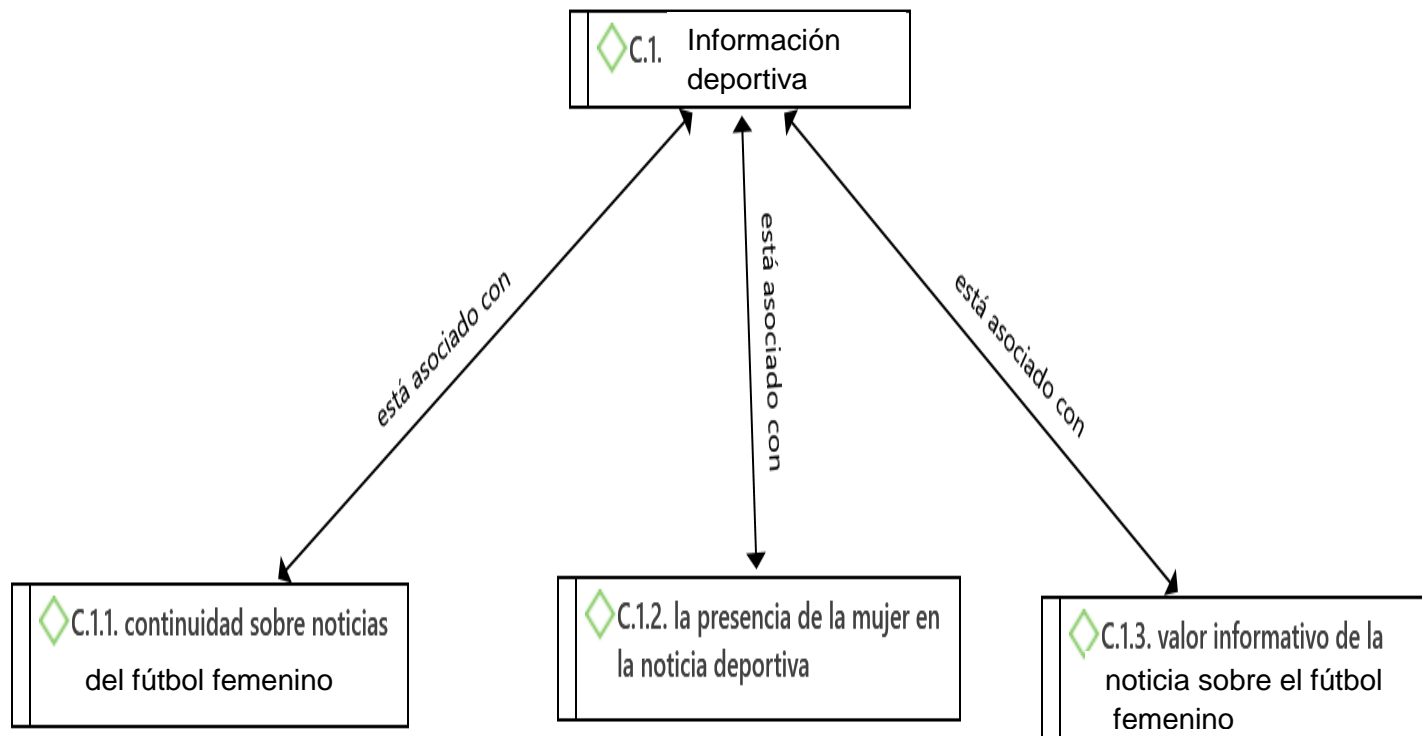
C.1. Información deportiva

está asociado con

está asociado con

está asociado con

C.1.1. continuidad sobre noticias del fútbol femenino

C.1.2. la presencia de la mujer en la noticia deportiva

C.1.3. valor informativo de la noticia sobre el fútbol femenino